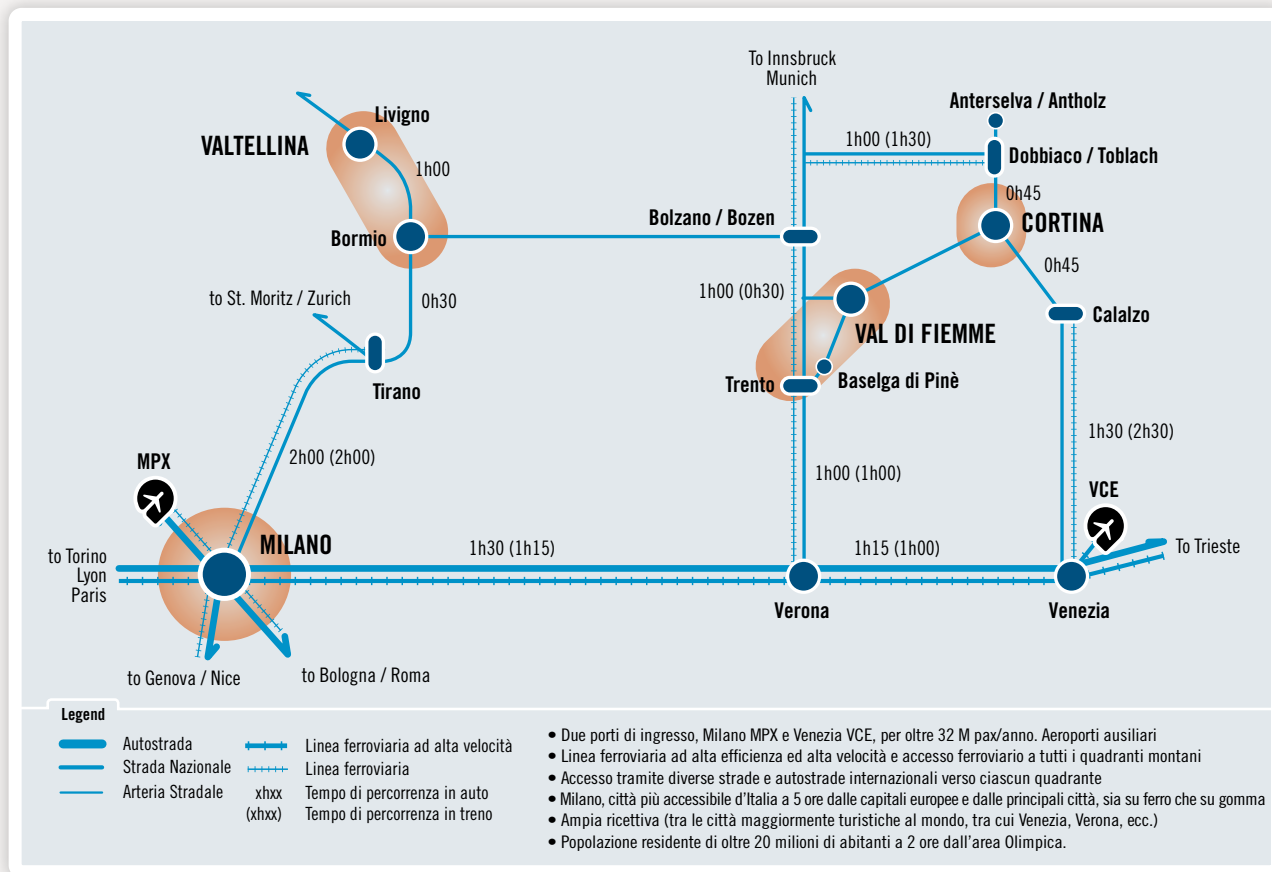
To Innsbruck
Munich

Anterselva / Antholz

VALTELLINA

Livigno

1h00

1h00 (1h30)

Dobbiaco / Toblach

0h45

CORTINA

Bormio

Bolzano / Bozen

0h45

to St. Moritz / Zurich

0h30

1h00 (0h30)

Calalzo

VAL DI FIEMME

Tirano

Trento

Baselga di Pinè

1h30 (2h30)

2h00 (2h00)

MPX

1h00 (1h00)

VCE

MILANO

1h30 (1h15)

1h15 (1h00)

To Trieste

to Torino
Lyon
Paris

Verona

Venezia

to Genova / Nice

to Bologna / Roma

Legend

Autostrada
Strada Nazionale
Arteria Stradale
Linea ferroviaria ad alta velocità
Linea ferroviaria
xhxx Tempo di percorrenza in auto
(xhxx) Tempo di percorrenza in treno

• Due porti di ingresso, Milano MPX e Venezia VCE, per oltre 32 M pax/anno. Aeroporti ausiliari
• Linea ferroviaria ad alta efficienza ed alta velocità e accesso ferroviario a tutti i quadranti montani
• Accesso tramite diverse strade e autostrade internazionali verso ciascun quadrante
• Milano, città più accessibile d'Italia a 5 ore dalle capitali europee e dalle principali città, sia su ferro che su gomma
• Ampia ricettiva (tra le città maggiormente turistiche al mondo, tra cui Venezia, Verona, ecc.)
• Popolazione residente di oltre 20 milioni di abitanti a 2 ore dall'area Olimpica.